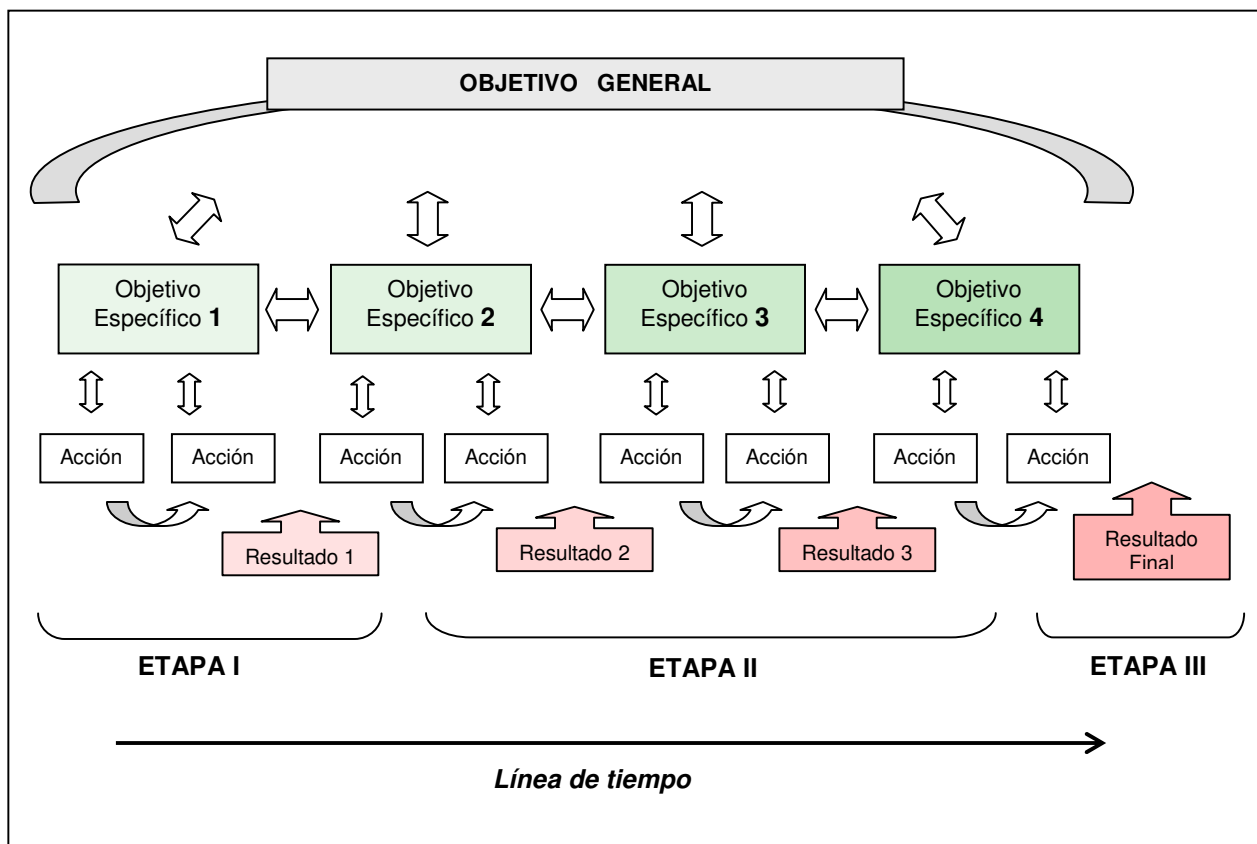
OBJETIVO GENERAL

Objetivo Específico **1**

Objetivo Específico **2**

Objetivo Específico **3**

Objetivo Específico **4**

Acción

Acción

Acción

Acción

Acción

Acción

Acción

Acción

Resultado 1

Resultado 2

Resultado 3

Resultado Final

ETAPA I

ETAPA II

ETAPA III

*Línea de tiempo*